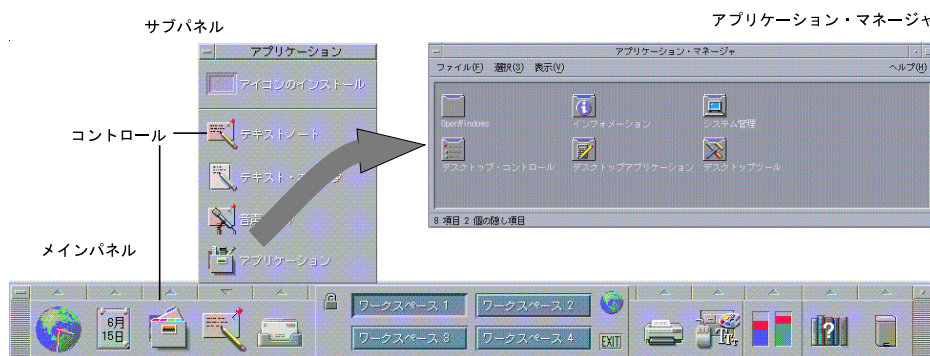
サブパネル

アプリケーション・マネージャ

アプリケーション

アイコンのインストール

テキストノート

テキスト・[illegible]

音声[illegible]

アプリケーション

コントロール

メインパネル

アプリケーション・マネージャ

ファイル(F) 選択(S) 表示(V)

ヘルプ(H)

OpenWindows

インフォメーション

システム管理

デスクトップ・コントロール

デスクトップアプリケーション

デスクトップツール

8 項目 2 個の隠し項目

6月 15日

ワークスペース 1

ワークスペース 2

ワークスペース 3

ワークスペース 4

EXIT